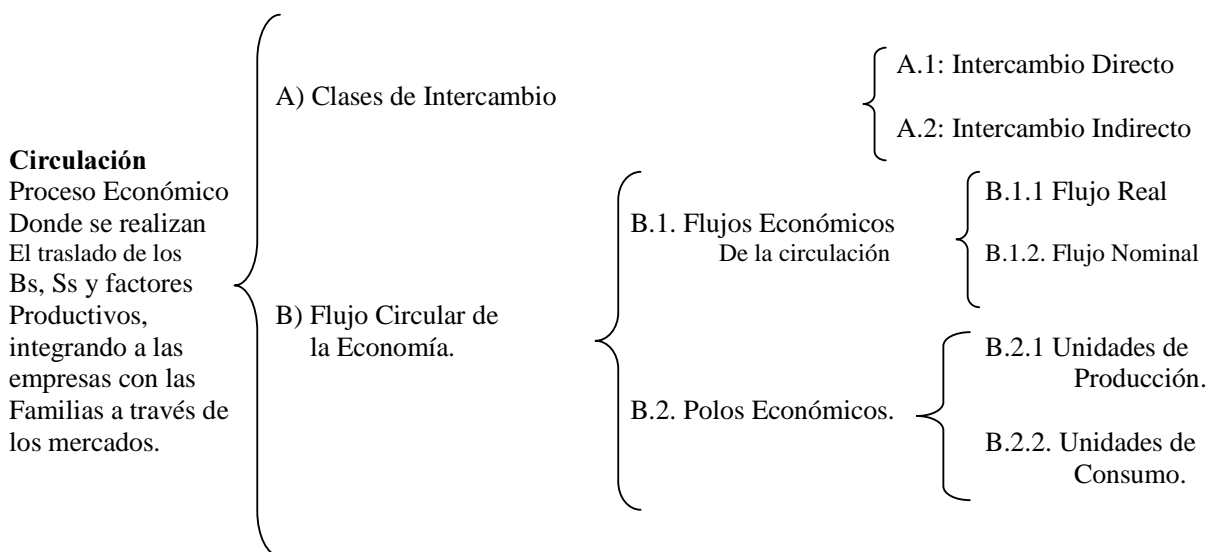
**Circulación**
Proceso Económico Donde se realizan El traslado de los Bs, Ss y factores Productivos, integrando a las empresas con las Familias a través de los mercados.

A) Clases de Intercambio

A.1: Intercambio Directo

A.2: Intercambio Indirecto

B) Flujo Circular de la Economía.

B.1. Flujos Económicos De la circulación

B.1.1 Flujo Real

B.1.2. Flujo Nominal

B.2. Polos Económicos.

B.2.1 Unidades de Producción.

B.2.2. Unidades de Consumo.